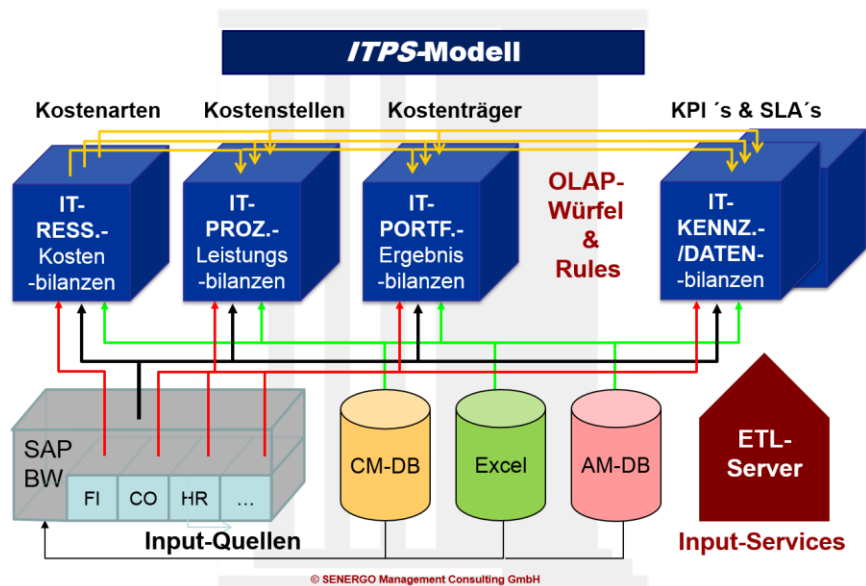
ITPS-Modell

Kostenarten
Kostenstellen
Kostenträger
KPI ´s & SLA´s

IT-RESS.-Kosten-bilanzen

IT-PROZ.-Leistungs-bilanzen

IT-PORTF.-Ergebnis-bilanzen

OLAP-Würfel & Rules

IT-KENNZ.-/DATEN--bilanzen

SAP BW
FI
CO
HR
...

CM-DB
Excel
AM-DB

ETL-Server

Input-Quellen

Input-Services

© SENERGO Management Consulting GmbH